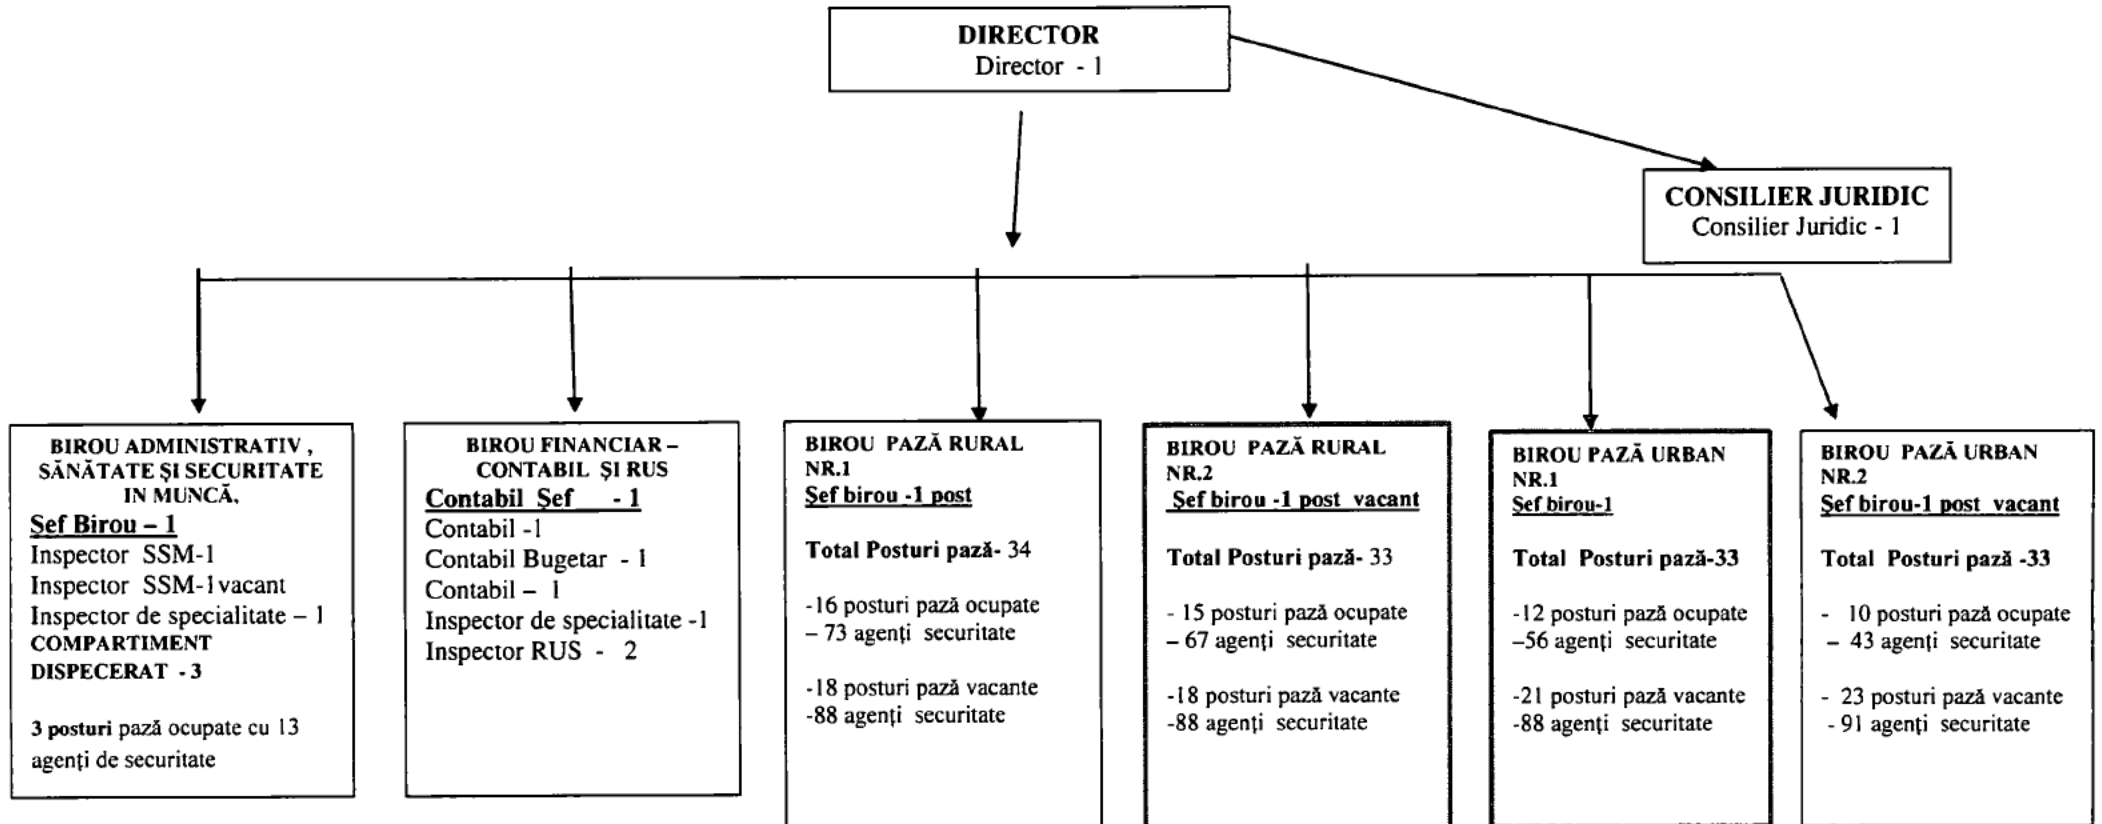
DIRECTOR
Director - 1

CONSILIER JURIDIC
Consilier Juridic - 1

BIROU ADMINISTRATIV, SĂNĂTATE ŞI SECURITATE IN MUNCĂ,
Şef Birou – 1
Inspector SSM-1
Inspector SSM-1 vacant
Inspector de specialitate – 1
COMPARTIMENT DISPECERAT - 3

3 posturi pază ocupate cu 13 agenţi de securitate

BIROU FINANCIAR – CONTABIL ŞI RUS
Contabil Şef - 1
Contabil -1
Contabil Bugetar - 1
Contabil – 1
Inspector de specialitate -1
Inspector RUS - 2

BIROU PAZĂ RURAL NR.1
Şef birou -1 post

Total Posturi pază- 34

-16 posturi pază ocupate
– 73 agenţi securitate

-18 posturi pază vacante
-88 agenţi securitate

BIROU PAZĂ RURAL NR.2
Şef birou -1 post vacant

Total Posturi pază- 33

- 15 posturi pază ocupate
– 67 agenţi securitate

-18 posturi pază vacante
-88 agenţi securitate

BIROU PAZĂ URBAN NR.1
Şef birou-1

Total Posturi pază-33

-12 posturi pază ocupate
–56 agenţi securitate

-21 posturi pază vacante
-88 agenţi securitate

BIROU PAZĂ URBAN NR.2
Şef birou-1 post vacant

Total Posturi pază -33

- 10 posturi pază ocupate
– 43 agenţi securitate

- 23 posturi pază vacante
- 91 agenţi securitate